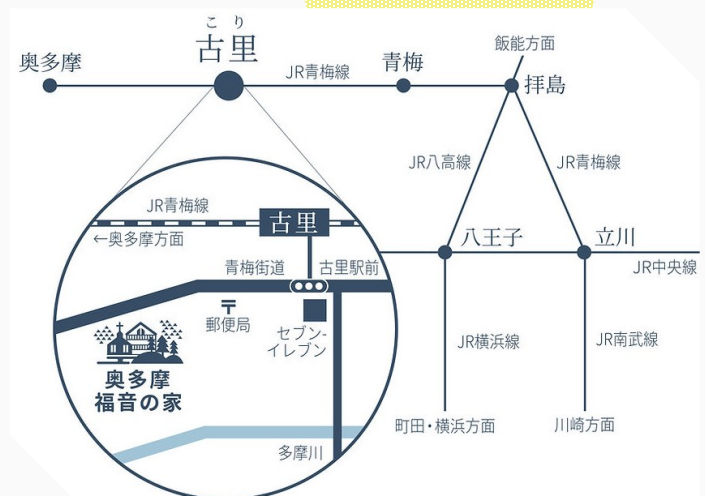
こり
古里

奥多摩

JR青梅線

青梅

飯能方面

拝島

JR八高線

JR青梅線

八王子

立川

JR中央線

JR横浜線

JR南武線

町田・横浜方面

川崎方面

JR青梅線

古里

←奥多摩方面

青梅街道

古里駅前

〒
郵便局

セブン-
イレブン

奥多摩
福音の家

多摩川